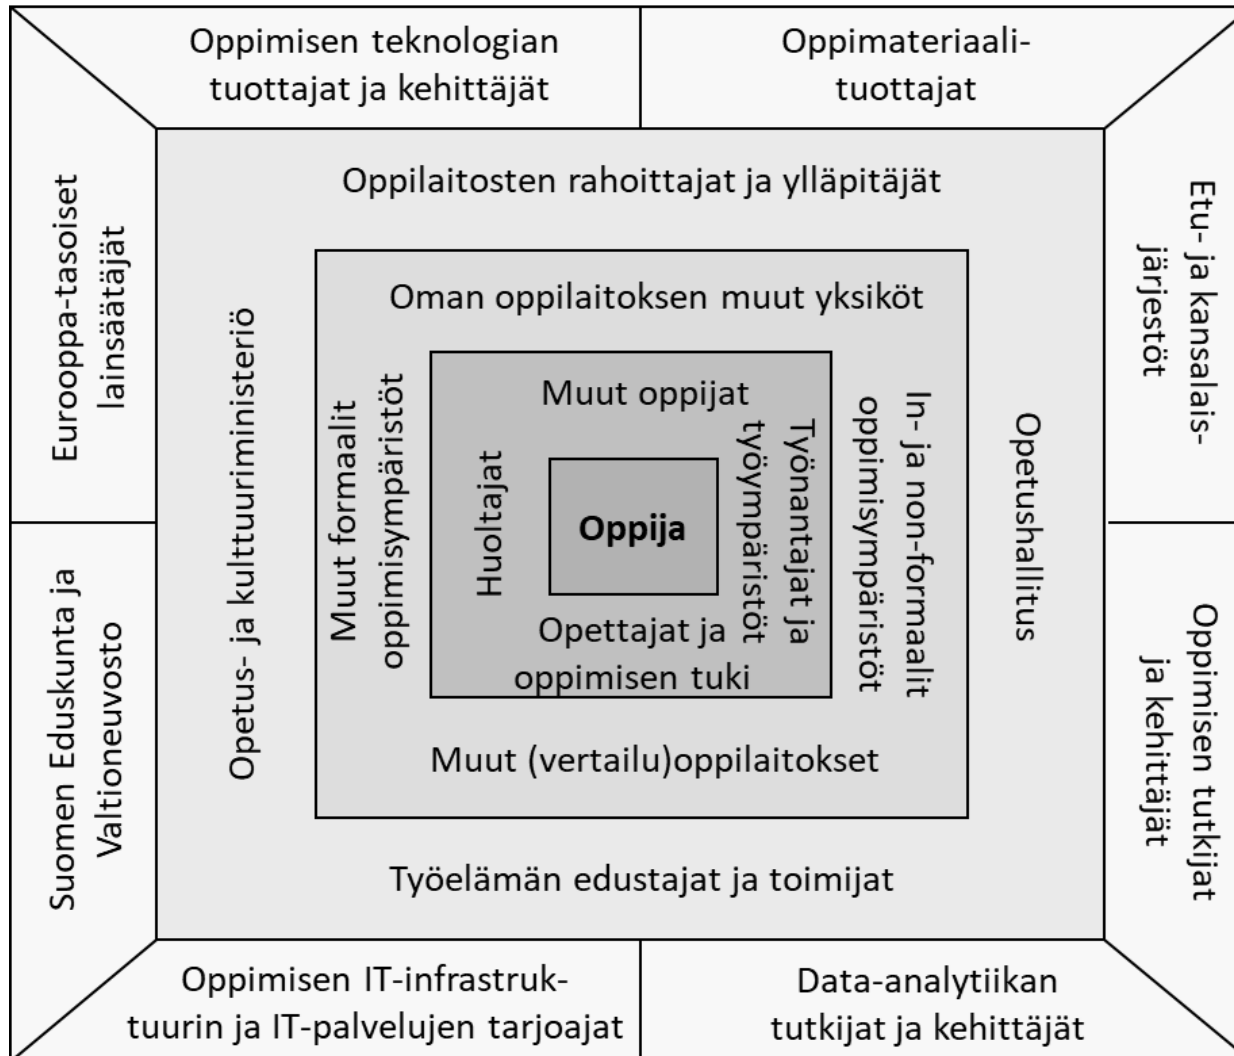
Oppimisen teknologian tuottajat ja kehittäjät

Oppimateriaali-tuottajat

Eurooppa-tasoiset lainsäätäjät

Suomen Eduskunta ja Valtioneuvosto

Etu- ja kansalais-järjestöt

Oppimisen tutkijat ja kehittäjät

Oppilaitosten rahoittajat ja ylläpitäjät

Opetus- ja kulttuuriministeriö

Opetushallitus

Oman oppilaitoksen muut yksiköt

Muut formaalit oppimisympäristöt

In- ja non-formaalit oppimisympäristöt

Muut oppijat

Huoltajat

Oppija

Työnantajat ja työympäristöt

Opettajat ja oppimisen tuki

Muut (vertailu)oppilaitokset

Työelämän edustajat ja toimijat

Oppimisen IT-infrastruktuurin ja IT-palvelujen tarjoajat

Data-analytiikan tutkijat ja kehittäjät